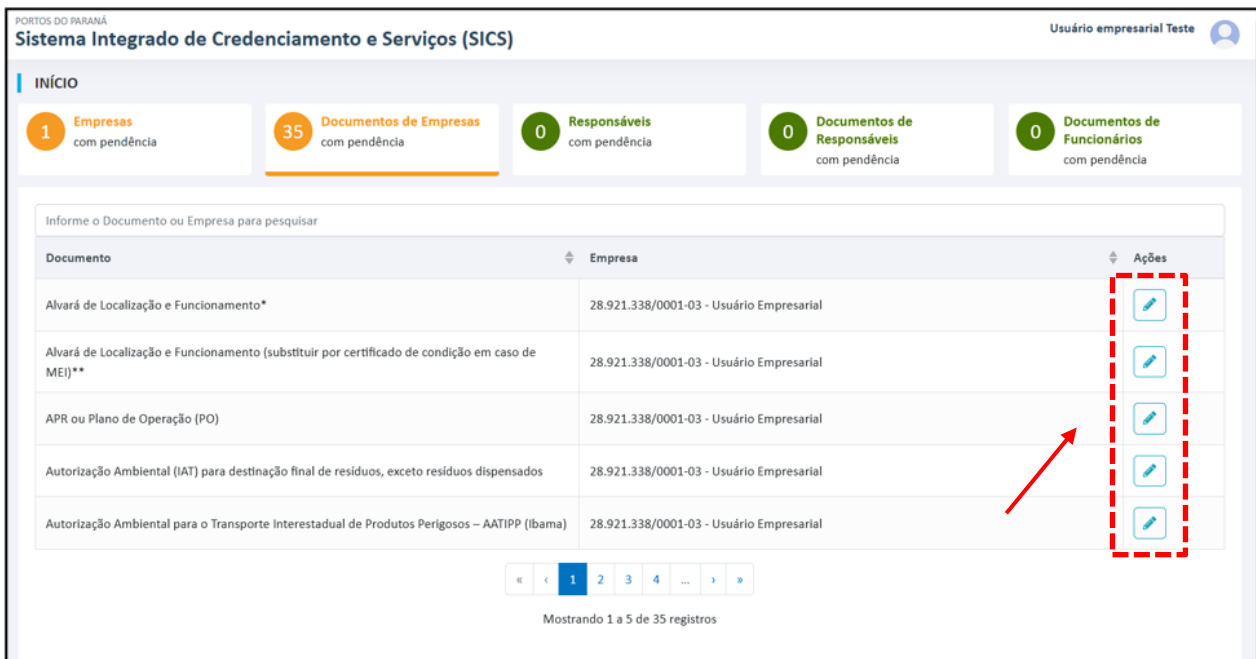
PORTOS DO PARANÁ
Sistema Integrado de Credenciamento e Serviços (SICS)

Usuário empresarial Teste

INÍCIO

1 Empresas com pendência

35 Documentos de Empresas com pendência

0 Responsáveis com pendência

0 Documentos de Responsáveis com pendência

0 Documentos de Funcionários com pendência

Informe o Documento ou Empresa para pesquisar

| Documento | Empresa | Ações |
|---|---|---|
| Alvará de Localização e Funcionamento* | 28.921.338/0001-03 - Usuário Empresarial | |
| Alvará de Localização e Funcionamento (substituir por certificado de condição em caso de MEI)** | 28.921.338/0001-03 - Usuário Empresarial | |
| APR ou Plano de Operação (PO) | 28.921.338/0001-03 - Usuário Empresarial | |
| Autorização Ambiental (IAT) para destinação final de resíduos, exceto resíduos dispensados | 28.921.338/0001-03 - Usuário Empresarial | |
| Autorização Ambiental para o Transporte Interestadual de Produtos Perigosos – AATIPP (Ibama) | 28.921.338/0001-03 - Usuário Empresarial | |

« ‹ 1 2 3 4 … › »

Mostrando 1 a 5 de 35 registros